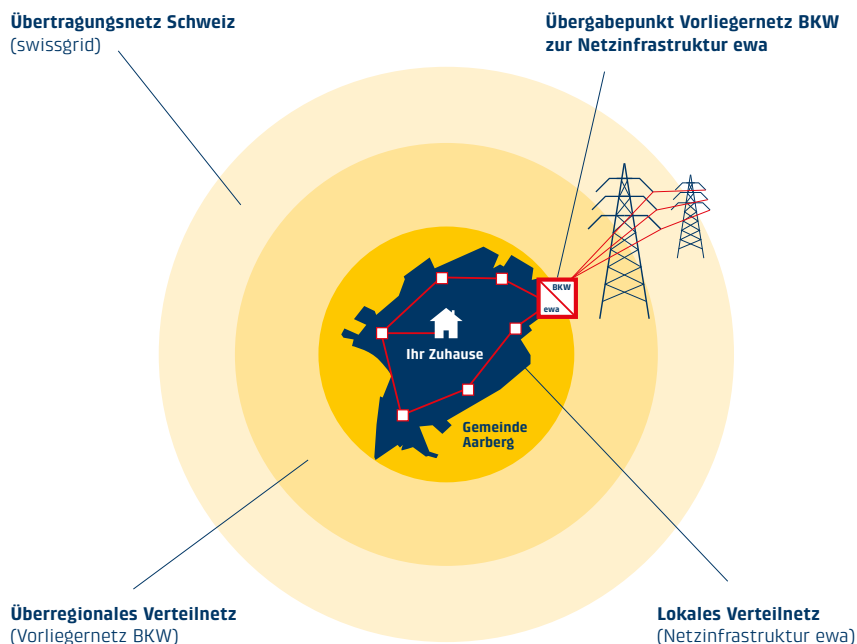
Übertragungsnetz Schweiz
(swissgrid)

Übergabepunkt Vorliegernetz BKW
zur Netzinfrastruktur ewa

BKW
ewa

Ihr Zuhause

Gemeinde
Aarberg

Überregionales Verteilnetz
(Vorliegernetz BKW)

Lokales Verteilnetz
(Netzinfrastruktur ewa)